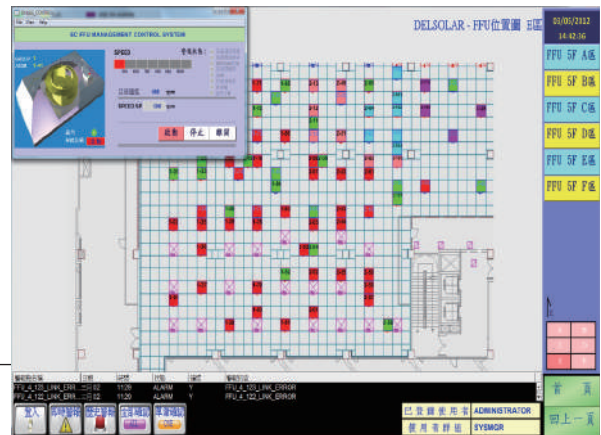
DELSOLAR - FFU位置圖 E區

01/05/2012
14:42:36

FFU 5F A區
FFU 5F B區
FFU 5F C區
FFU 5F D區
FFU 5F E區
FFU 5F F區

EC FFU MANAGEMENT CONTROL SYSTEM

SPEED

啟動
停止
離開

FFU_4_123_LINK_ERR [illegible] 11:29 ALARM Y FFU_4_123_LINK_ERROR
FFU_4_122_LINK_ERR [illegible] 11:29 ALARM Y FFU_4_122_LINK_ERROR

登入

已登錄使用者 ADMINISTRATOR
使用者群組 SYSMGR

首頁
回上一頁